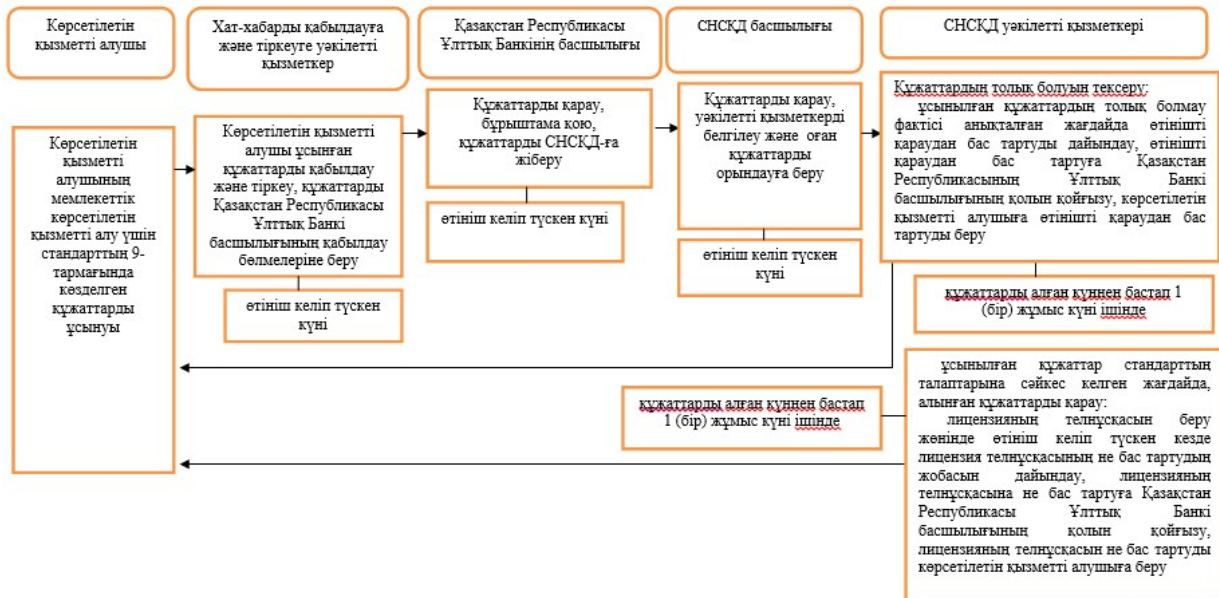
Көрсетілетін қызметті алушы

Хат-хабарды қабылдауға және тіркеуге уәкілетті қызметкер

Қазақстан Республикасы Ұлттық Банкінің басшылығы

СНСҚД басшылығы

СНСҚД уәкілетті қызметкері

Көрсетілетін қызметті алушының мемлекеттік көрсетілетін қызметті алу үшін стандарттың 9-тармағында көзделген құжаттарды ұсынуы

Көрсетілетін қызметті алушы ұсынған құжаттарды қабылдау және тіркеу, құжаттарды Қазақстан Республикасы Ұлттық Банкі басшылығының қабылдау бөлмелеріне беру

өтініш келіп түскен күні

Құжаттарды қарау, бұрыштама қою, құжаттарды СНСҚД-ға жіберу

өтініш келіп түскен күні

Құжаттарды қарау, уәкілетті қызметкерді белгілеу және оған құжаттарды орындауға беру

өтініш келіп түскен күні

Құжаттардың толық болуын тексеру;
ұсынылған құжаттардың толық болмау фактісі анықталған жағдайда өтінішті қараудан бас тартуды дайындау, өтінішті қараудан бас тартуға Қазақстан Республикасының Ұлттық Банкі басшылығының қолын қойғызу, көрсетілетін қызметті алушыға өтінішті қараудан бас тартуды беру

құжаттарды алған күннен бастап 1 (бір) жұмыс күні ішінде

ұсынылған құжаттар стандарттың талаптарына сәйкес келген жағдайда, алынған құжаттарды қарау:
лицензияның телнұсқасын беру жөнінде өтініш келіп түскен кезде лицензия телнұсқасының не бас тартудың жобасын дайындау, лицензияның телнұсқасына не бас тартуға Қазақстан Республикасы Ұлттық Банкі басшылығының қолын қойғызу, лицензияның телнұсқасын не бас тартуды көрсетілетін қызметті алушыға беру

құжаттарды алған күннен бастап 1 (бір) жұмыс күні ішінде